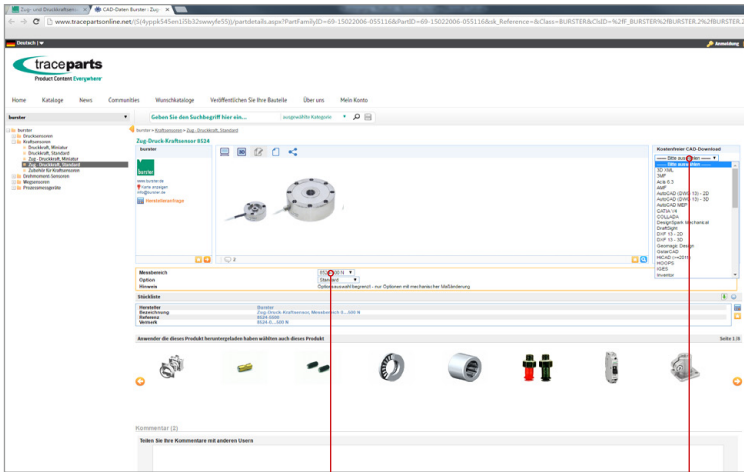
Zug- und Druckkraftsens ×
CAD-Daten Burster - Zug ×
www.tracepartsonline.net/(S(4ypk545en1i5b32swwyfe55))/partdetails.aspx?PartFamilyID=69-15022006-055116&PartID=69-15022006-055116&sk_Reference=&Class=BURSTER&ClsID=%2FF_BURSTER%2FBURSTER.2%2FBURSTER.2

Deutsch | ▾
Anmeldung

traceparts
Product Content Everywhere

Home | Kataloge | News | Communities | Wunschkataloge | Veröffentlichen Sie Ihre Bauteile | Über uns | Mein Konto

burster
Geben Sie den Suchbegriff hier ein...
ausgewählte Kategorie

burster
Druckmessumformer
Kraftsensoren
Druckkraft, Miniatur
Druckkraft, Standard
Zug-, Druckkraft, Miniatur
Zug-, Druckkraft, Standard
Zubehör für Kraftsensoren
Drehmoment-Sensoren
Wegsensoren
Prozessmessgeräte

burster > Kraftsensoren > Zug-, Druckkraft, Standard

Zug-Druck-Kraftsensor 8524

burster
www.burster.de
Karte anzeigen
info@burster.de
Herstelleranfrage

Kostenfreier CAD-Download
----- Bitte auswählen ----- ▾
----- Bitte auswählen -----
3D XML
3MF
Acis 6.3
AMF
AutoCAD (DWG 13) - 2D
AutoCAD (DWG 13) - 3D
AutoCAD WEP
CATIA V4
COLLADA
DesignSpark Mechanical
DraftSight
DXF 13 - 2D
DXF 13 - 3D
Geomagic Design
GstarCAD
HiCAD (>=2011)
HOOPS
IGES
Inventor

Messbereich | 0...100 N ▾
Option | Standard ▾
Hinweis | Optionsauswahl begrenzt - nur Optionen mit mechanischer Maßänderung

Stückliste
Hersteller | Burster
Bezeichnung | Zug-Druck-Kraftsensor, Messbereich 0...100 N
Referenz | 8524-5000
Weitsuch | 8524 0...100 N

Anwender die dieses Produkt heruntergeladen haben wählten auch dieses Produkt
Seite 1/8

Kommentar (0)
Teilen Sie Ihre Kommentare mit anderen Usern